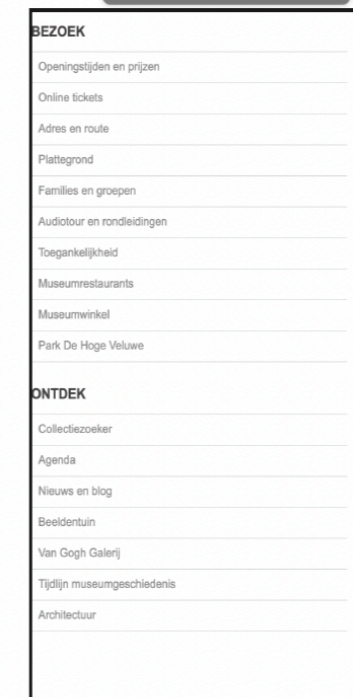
BEZOEK

Openingstijden en prijzen

Online tickets

Adres en route

Plattegrond

Families en groepen

Audiotour en rondleidingen

Toegankelijkheid

Museumrestaurants

Museumwinkel

Park De Hoge Veluwe

ONTDEK

Collectiezoeker

Agenda

Nieuws en blog

Beeldentuin

Van Gogh Galerij

Tijdlijn museumgeschiedenis

Architectuur